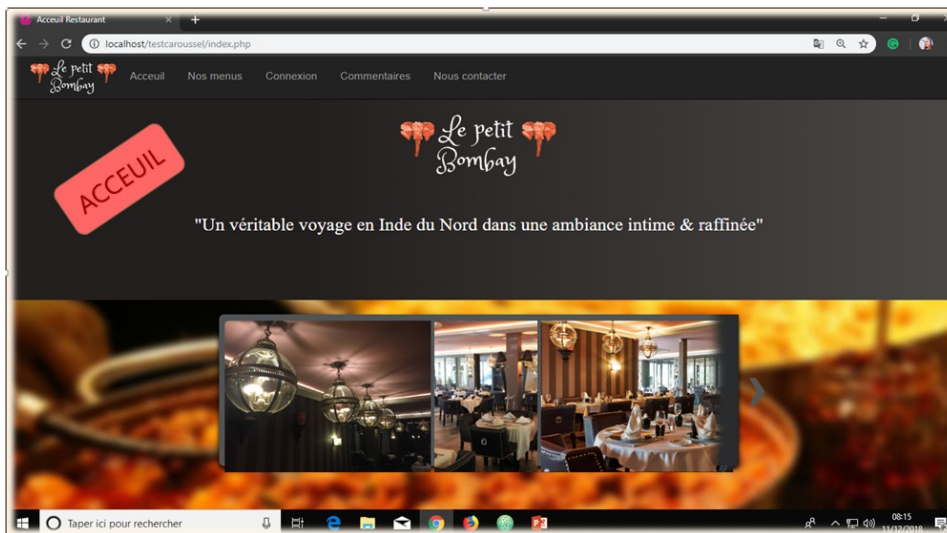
Acceuil Restaurant

localhost/testcaroussel/index.php

Le petit Bombay

Acceuil

Nos menus

Connexion

Commentaires

Nous contacter

Le petit Bombay

ACCEUIL

"Un véritable voyage en Inde du Nord dans une ambiance intime & raffinée"

Taper ici pour rechercher

08:15

11/12/2018